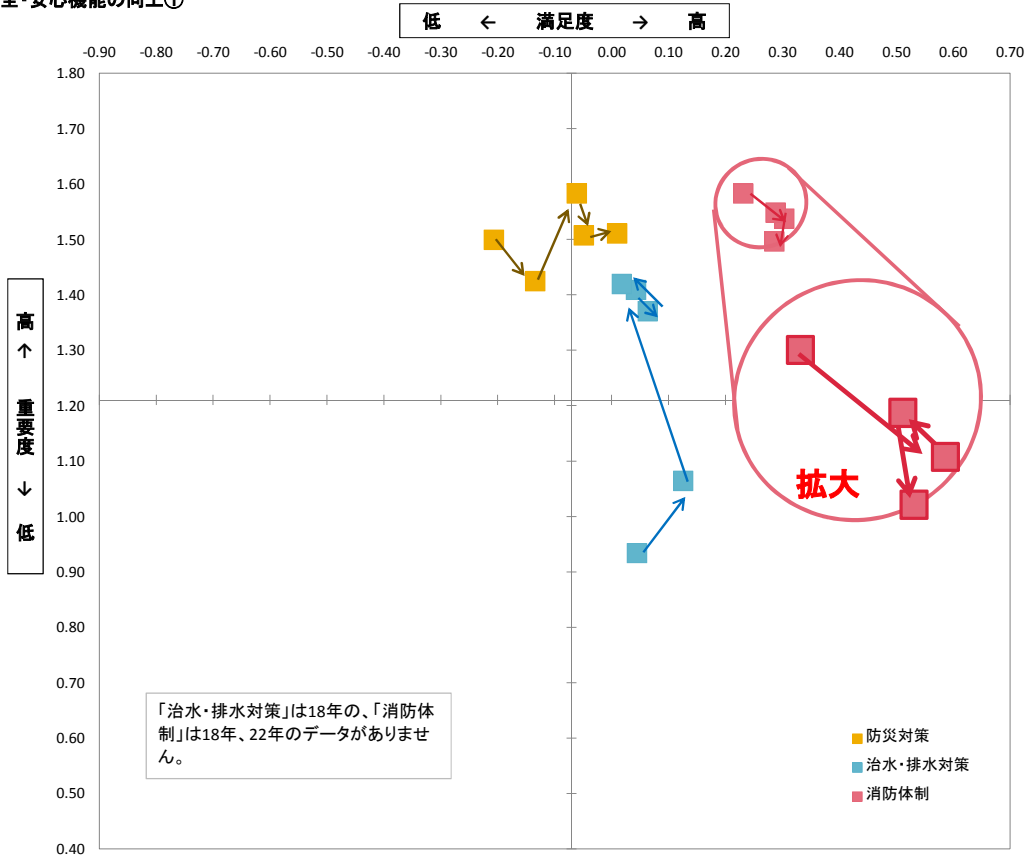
全・安心機能の向上①

低 ← 満足度 → 高

-0.90 -0.80 -0.70 -0.60 -0.50 -0.40 -0.30 -0.20 -0.10 0.00 0.10 0.20 0.30 0.40 0.50 0.60 0.70

1.80
1.70
1.60
1.50
1.40
1.30
1.20
1.10
1.00
0.90
0.80
0.70
0.60
0.50
0.40

高 ↑ 重要度 ↓ 低

拡大

「治水・排水対策」は18年の、「消防体制」は18年、22年のデータがありません。

防災対策
治水・排水対策
消防体制